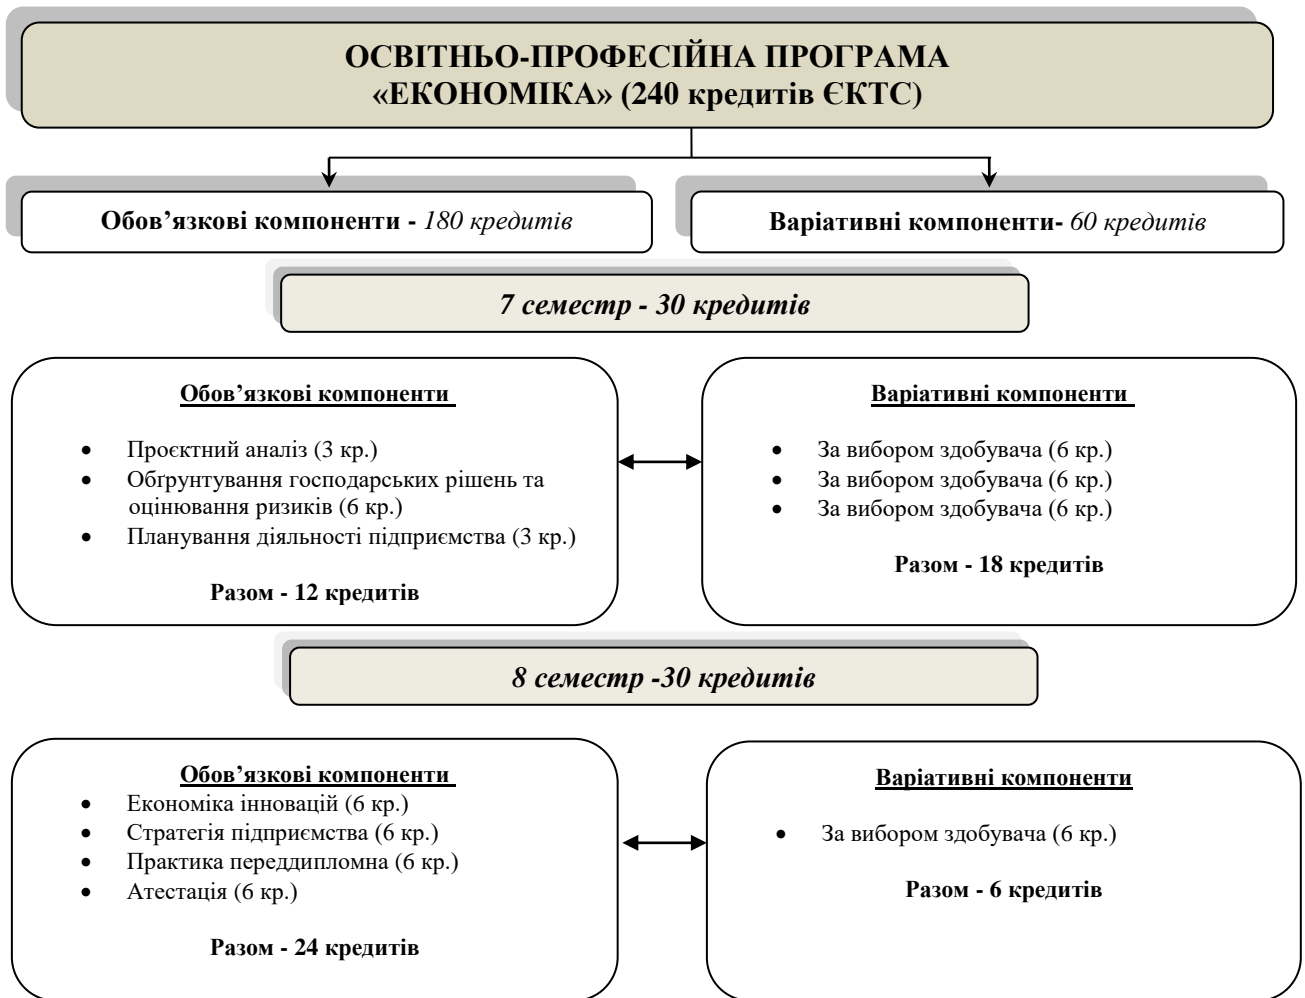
ОСВІТНЬО-ПРОФЕСІЙНА ПРОГРАМА
«ЕКОНОМІКА» (240 кредитів ЄКТС)

Обов'язкові компоненти - 180 кредитів

Варіативні компоненти- 60 кредитів

7 семестр - 30 кредитів

Обов'язкові компоненти

- Проєктний аналіз (3 кр.)
- Обґрунтування господарських рішень та оцінювання ризиків (6 кр.)
- Планування діяльності підприємства (3 кр.)

Разом - 12 кредитів

Варіативні компоненти

- За вибором здобувача (6 кр.)
- За вибором здобувача (6 кр.)
- За вибором здобувача (6 кр.)

Разом - 18 кредитів

8 семестр -30 кредитів

Обов'язкові компоненти

- Економіка інновацій (6 кр.)
- Стратегія підприємства (6 кр.)
- Практика переддипломна (6 кр.)
- Атестація (6 кр.)

Разом - 24 кредитів

Варіативні компоненти

- За вибором здобувача (6 кр.)

Разом - 6 кредитів